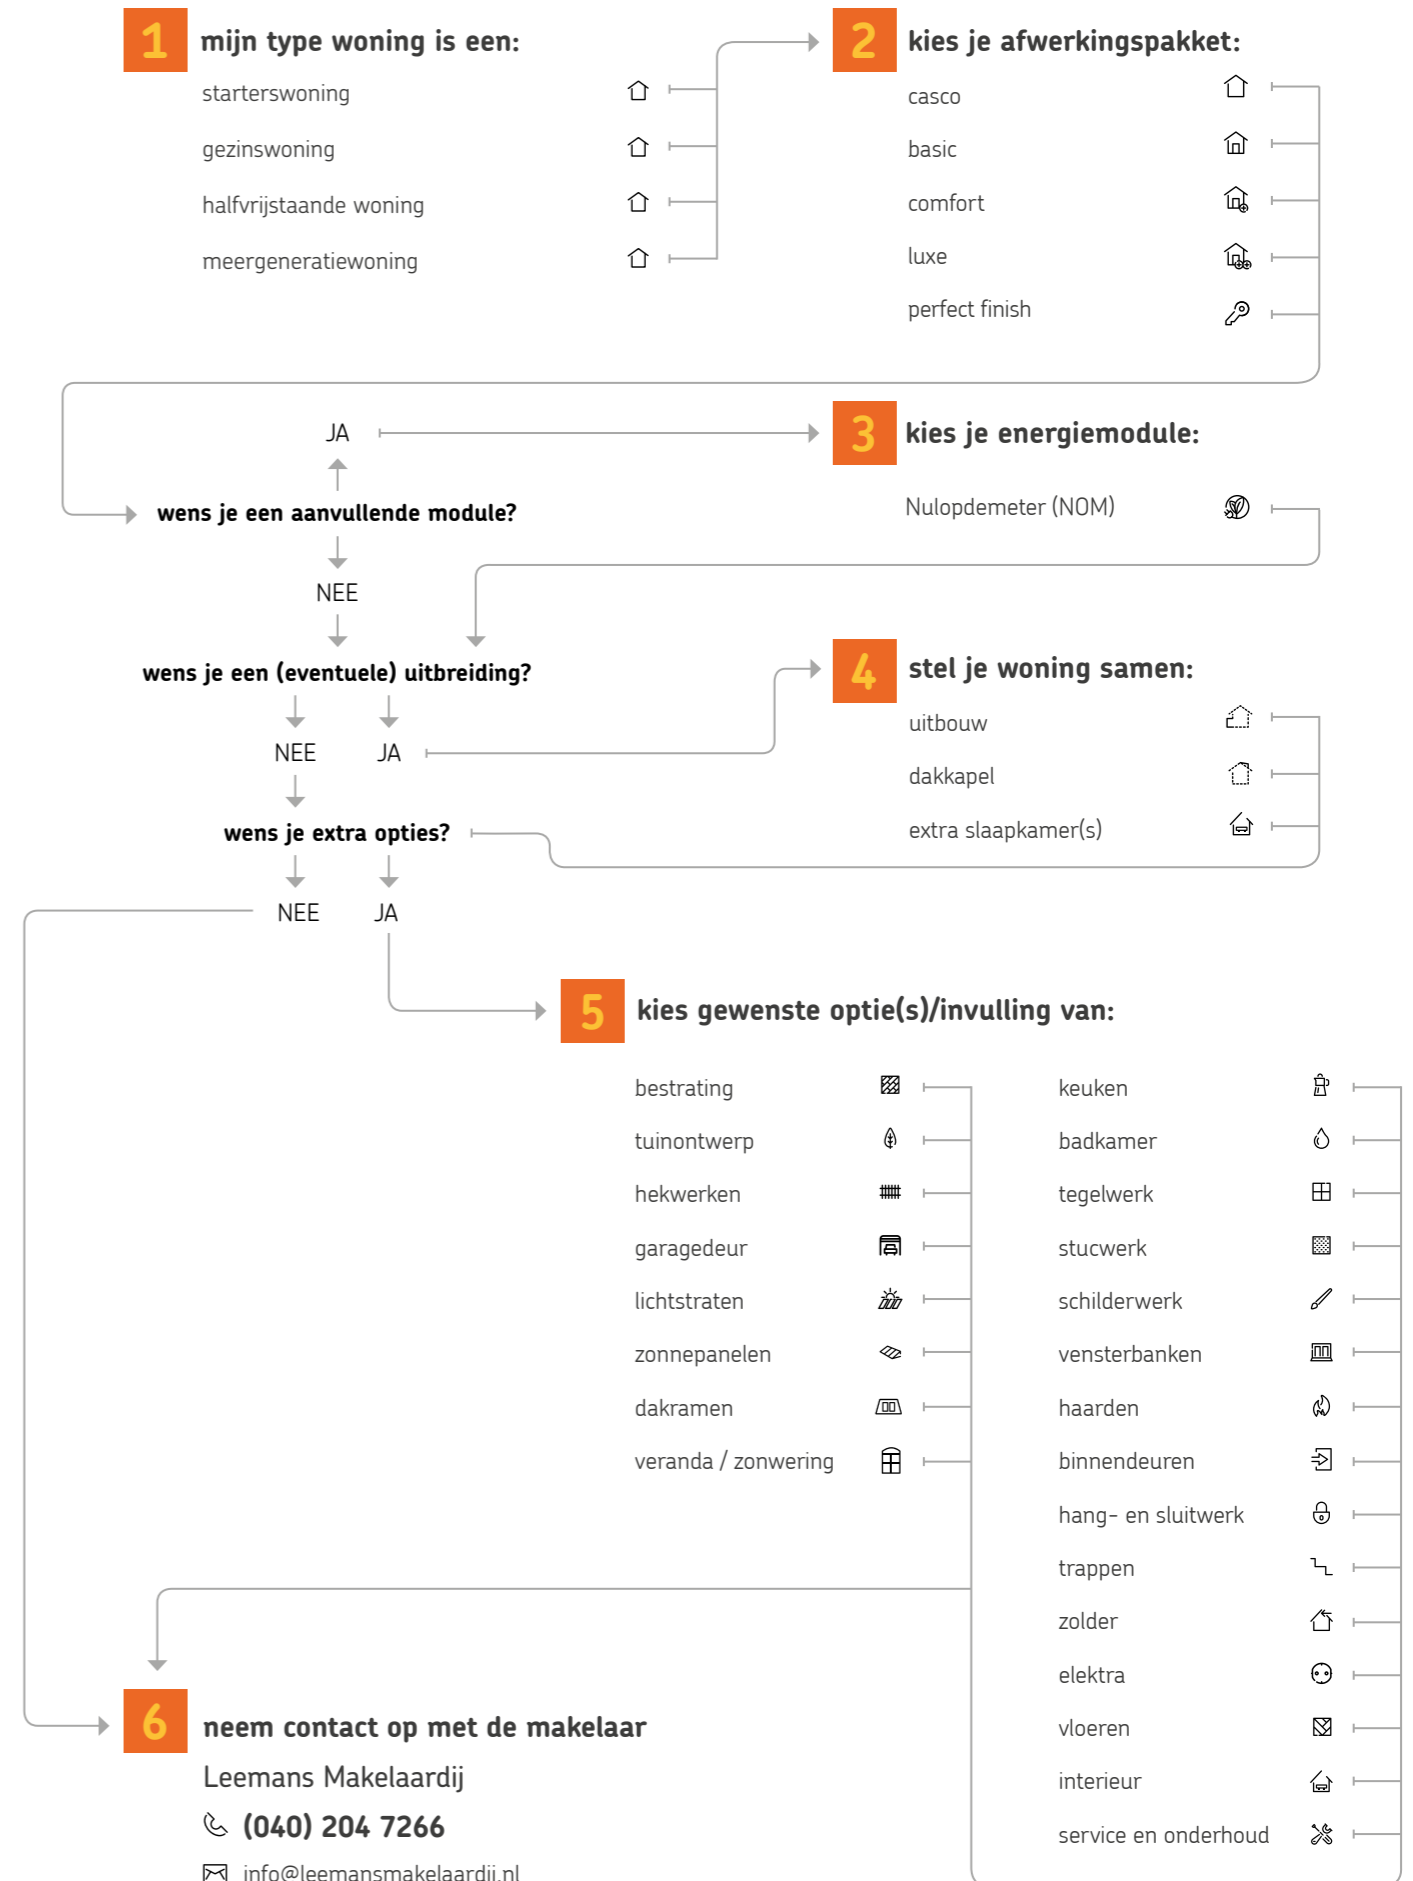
1 mijn type woning is een:

starterswoning
gezinswoning
halfvrijstaande woning
meergeneratiewoning

2 kies je afwerkingspakket:

casco
basic
comfort
luxe
perfect finish

JA

3 kies je energiemodule:

Nulopdemeter (NOM)

wens je een aanvullende module?

NEE

wens je een (eventuele) uitbreiding?

NEE JA

4 stel je woning samen:

uitbouw
dakkapel
extra slaapkamer(s)

wens je extra opties?

NEE JA

5 kies gewenste optie(s)/invulling van:

bestrating
tuinontwerp
hekwerken
garagedeur
lichtstraten
zonnepanelen
dakramen
veranda / zonwering

keuken
badkamer
tegelwerk
stucwerk
schilderwerk
vensterbanken
haarden
binnendeuren
hang- en sluitwerk
trappen
zolder
elektra
vloeren
interieur
service en onderhoud

6 neem contact op met de makelaar

Leemans Makelaardij
(040) 204 7266
info@leemansmakelaardij.nl